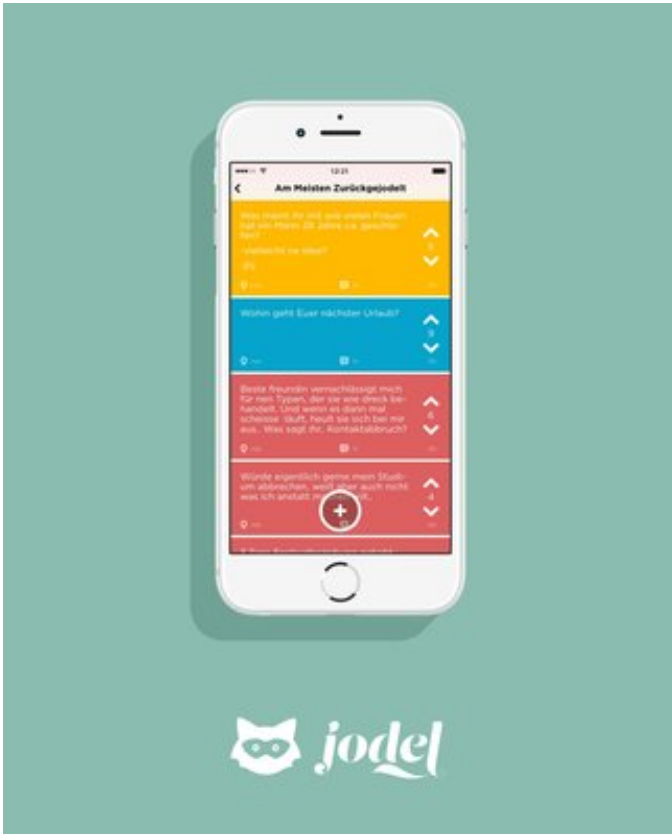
12:21

Am Meisten Zurückgejodelt

Was meint ihr mit wie vielen Frauen hat ein Mann 28 Jahre ca. geschlafen?
-vielleicht ne idee?
#5

Wohin geht Euer nächster Urlaub?
9

Beste freundin vernachlässigt mich für nen Typen, der sie wie dreck behandelt. Und wenn es dann mal scheisse läuft, heult sie sich bei mir aus. Was sagt ihr. Kontaktabbruch?
6

Würde eigentlich gerne mein Studium abbrechen, weiß aber auch nicht was ich anstatt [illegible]
4

+

jodel